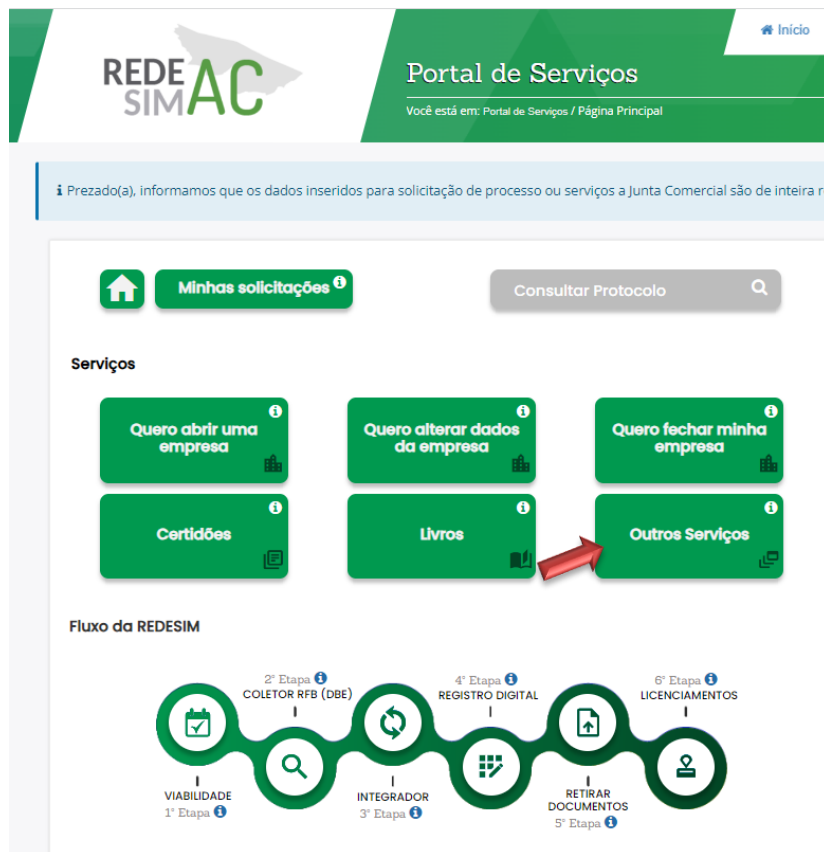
REDE SIM AC

Início

Portal de Serviços

Você está em: Portal de Serviços / Página Principal

Prezado(a), informamos que os dados inseridos para solicitação de processo ou serviços a Junta Comercial são de inteira r

Minhas solicitações

Consultar Protocolo

Serviços

Quero abrir uma empresa

Quero alterar dados da empresa

Quero fechar minha empresa

Certidões

Livros

Outros Serviços

Fluxo da REDESIM

2° Etapa
COLETOR RFB (DBE)

4° Etapa
REGISTRO DIGITAL

6° Etapa
LICENCIAMENTOS

VIABILIDADE
1° Etapa

INTEGRADOR
3° Etapa

RETIRAR DOCUMENTOS
5° Etapa